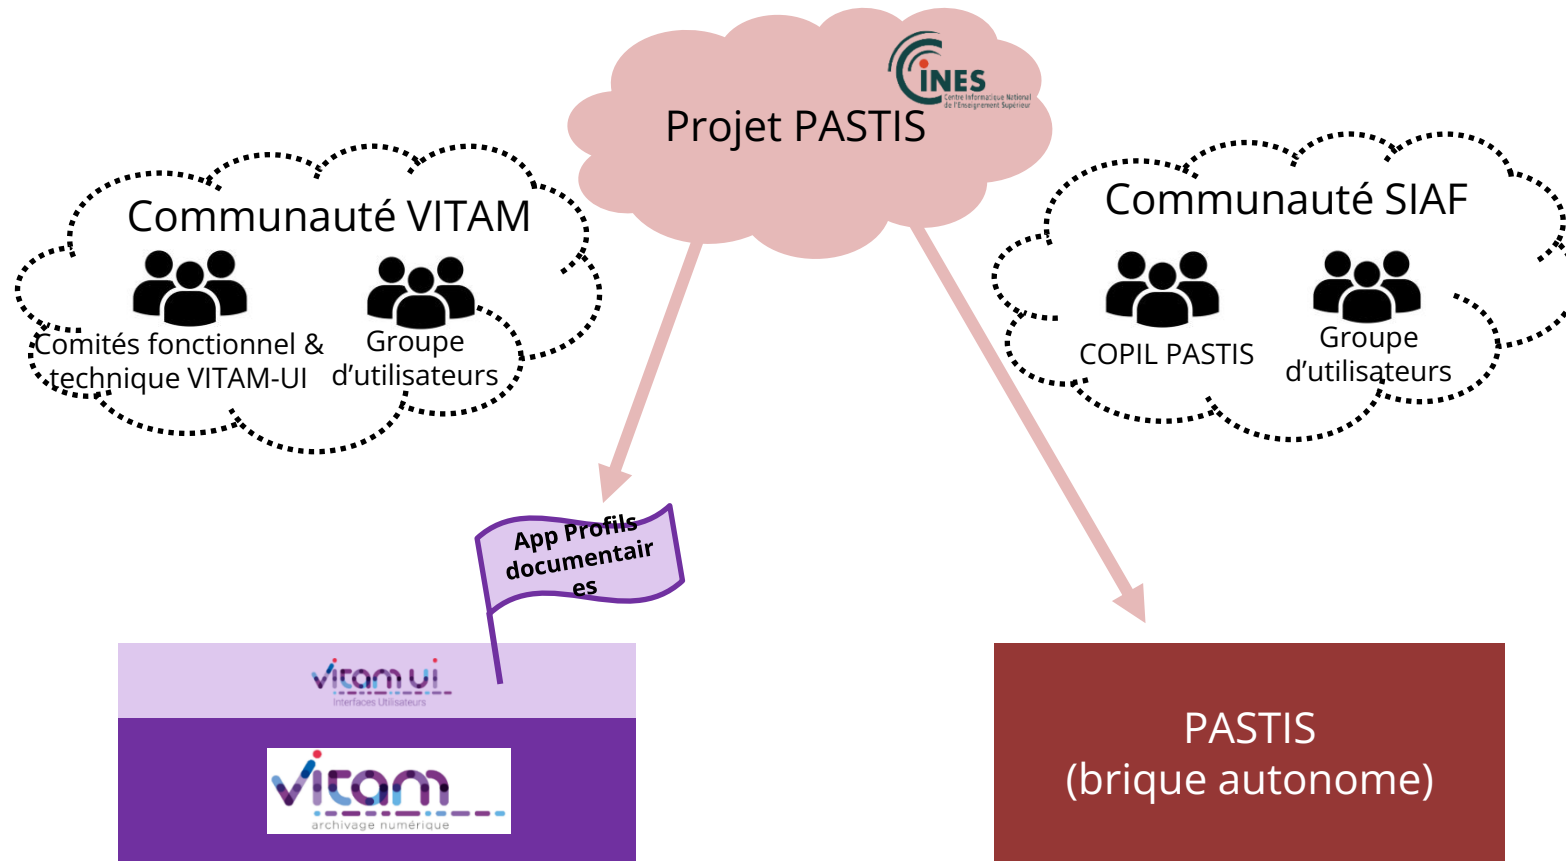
Projet PASTIS

CINES
Centre Informatique National de l'Enseignement Supérieur

Communauté VITAM

Comités fonctionnel & technique VITAM-UI

Groupe d'utilisateurs

Communauté SIAF

COPIL PASTIS

Groupe d'utilisateurs

App Profils documentaires

vitam ui
Interfaces Utilisateurs

vitam
archivage numérique

PASTIS
(brique autonome)